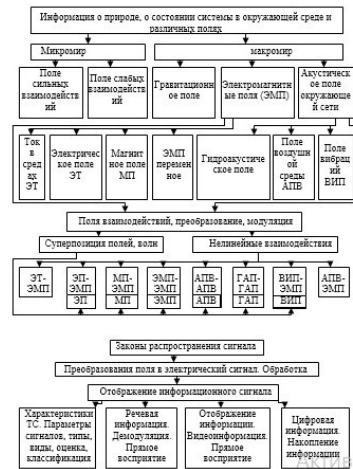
Информация о природе, о состоянии системы в окружающей среде и различных полях

Микромир

макромир

Поле сильных взаимодействий

Поле слабых взаимодействий

Гравитационное поле

Электромагнитные поля (ЭМП)

Акустическое поле окружающей сети

Ток в средах ЭТ

Электрическое поле ЭТ

Магнитное поле МП

ЭМП переменное

Гидроакустическое поле

Поле воздушной среды АПВ

Поле вибраций ВИП

Поля взаимодействий, преобразование, модуляция

Суперпозиция полей, волн

Нелинейные взаимодействия

ЭТ-ЭМП

ЭП-ЭМП ЭП

МП-ЭМП МП

ЭМП-ЭМП ЭМП

АПВ-АПВ АПВ

ГАП-ГАП ГАП

ВИП-ЭМП ВИП

АПВ-ЭМП

Законы распространения сигнала

Преобразования поля в электрический сигнал. Обработка

Отображение информационного сигнала

Характеристики ТС. Параметры сигналов, типы, виды, оценка, классификация

Речевая информация. Демодуляция. Прямое восприятие

Отображение информации. Видеоинформация. Прямое восприятие

Цифровая информация. Накопление информации

Актив